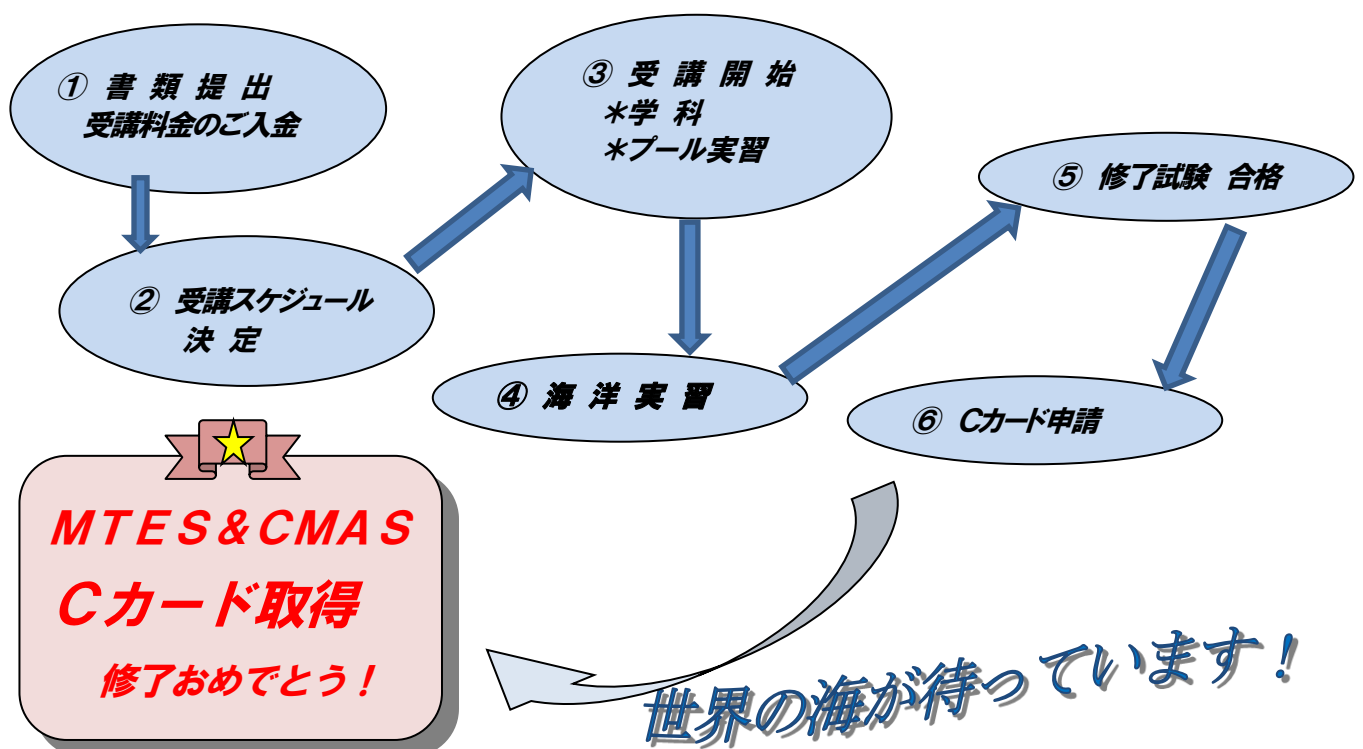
① 書 類 提 出
受講料金のご入金

② 受講スケジュール
決 定

③ 受 講 開 始
＊学 科
＊プール実習

④ 海 洋 実 習

⑤ 修了試験 合格

⑥ Cカード申請

ＭＴＥＳ＆ＣＭＡＳ
Ｃカード取得
修了おめでとう！

世界の海が待っています！